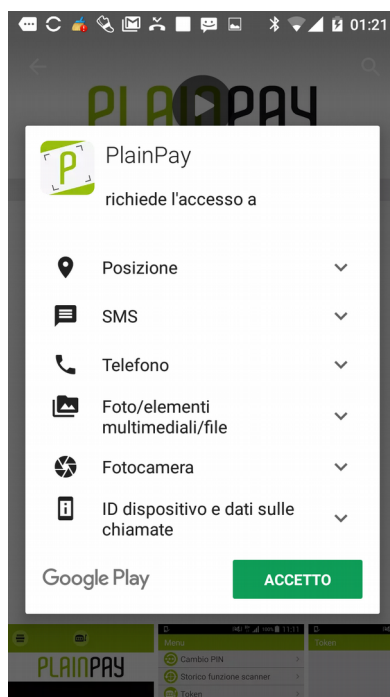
01:21

PLAINPAY

P

PlainPay

richiede l'accesso a

Posizione

SMS

Telefono

Foto/elementi multimediali/file

Fotocamera

ID dispositivo e dati sulle chiamate

Google Play

ACCETTO

PLAINPAY

Menu

Cambio PIN

Storico funzione scanner

Token

Token